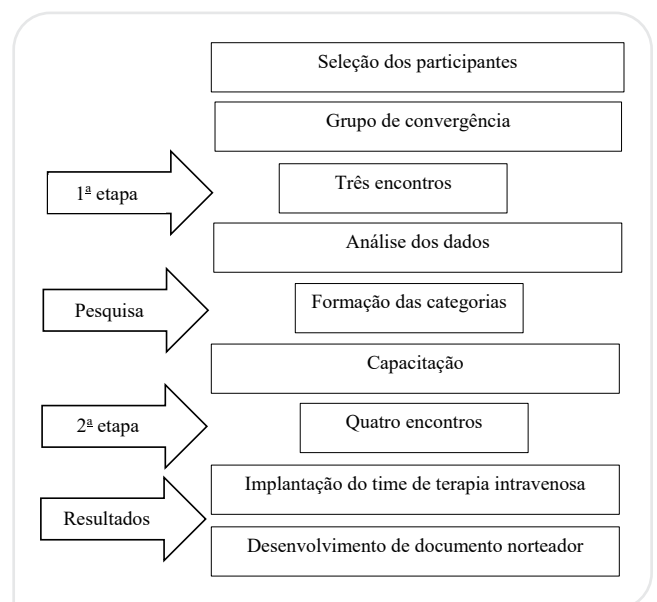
Seleção dos participantes

Grupo de convergência

1ª etapa

Três encontros

Análise dos dados

Pesquisa

Formação das categorias

Capacitação

2ª etapa

Quatro encontros

Resultados

Implantação do time de terapia intravenosa

Desenvolvimento de documento norteador